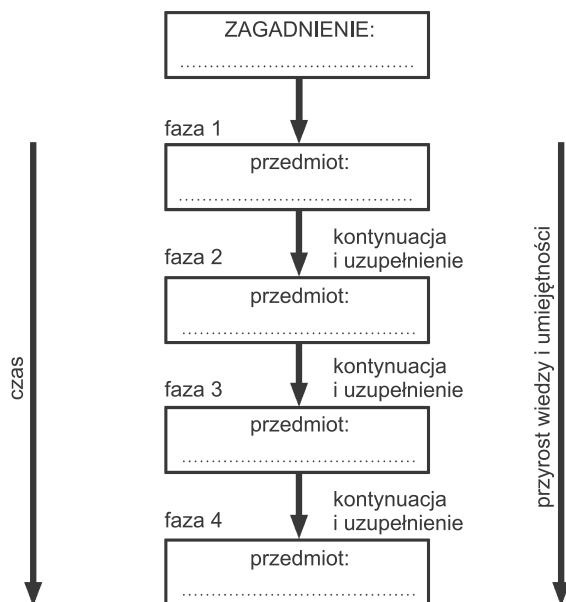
ZAGADNIENIE:
.........................................

faza 1

przedmiot:
.........................................

kontynuacja i uzupełnienie

faza 2

przedmiot:
.........................................

kontynuacja i uzupełnienie

faza 3

przedmiot:
.........................................

kontynuacja i uzupełnienie

faza 4

przedmiot:
.........................................

czas

przyrost wiedzy i umiejętności